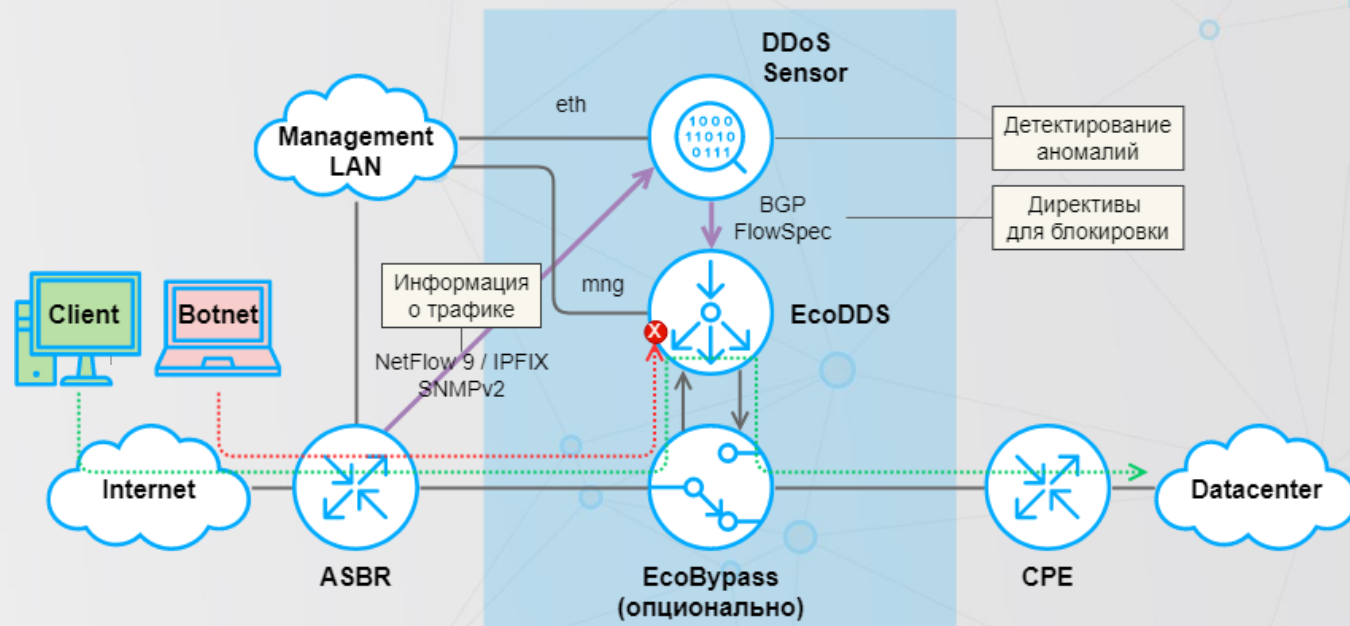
DDoS Sensor

eth

Management LAN

1000
11010
0111

Детектирование аномалий

BGP FlowSpec

Директивы для блокировки

Информация о трафике

mng

EcoDDS

Client

Botnet

NetFlow 9 / IPFIX SNMPv2

Internet

ASBR

EcoBypass (опционально)

CPE

Datacenter